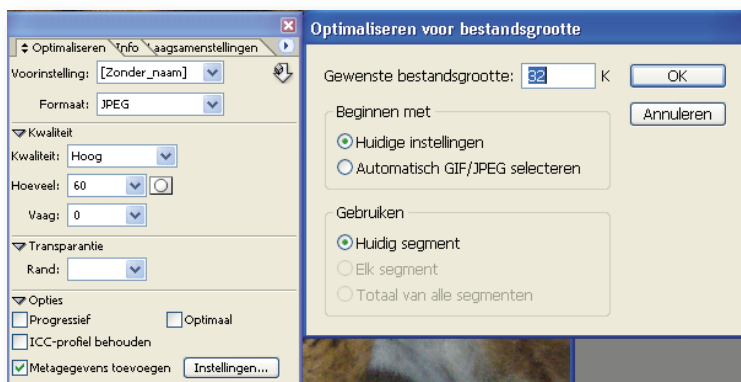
Optimaliseren Info Laagsamenstellingen

Voorinstelling: [Zonder_naam]

Formaat: JPEG

Kwaliteit

Kwaliteit: Hoog

Hoeveel: 60

Vaag: 0

Transparantie

Rand:

Opties

Progressief

Optimaal

ICC-profiel behouden

Metagegevens toevoegen

Instellingen...

Optimaliseren voor bestandsgrootte

Gewenste bestandsgrootte: 32 K

OK

Annuleren

Beginnen met

Huidige instellingen

Automatisch GIF/JPEG selecteren

Gebruiken

Huidig segment

Elk segment

Totaal van alle segmenten